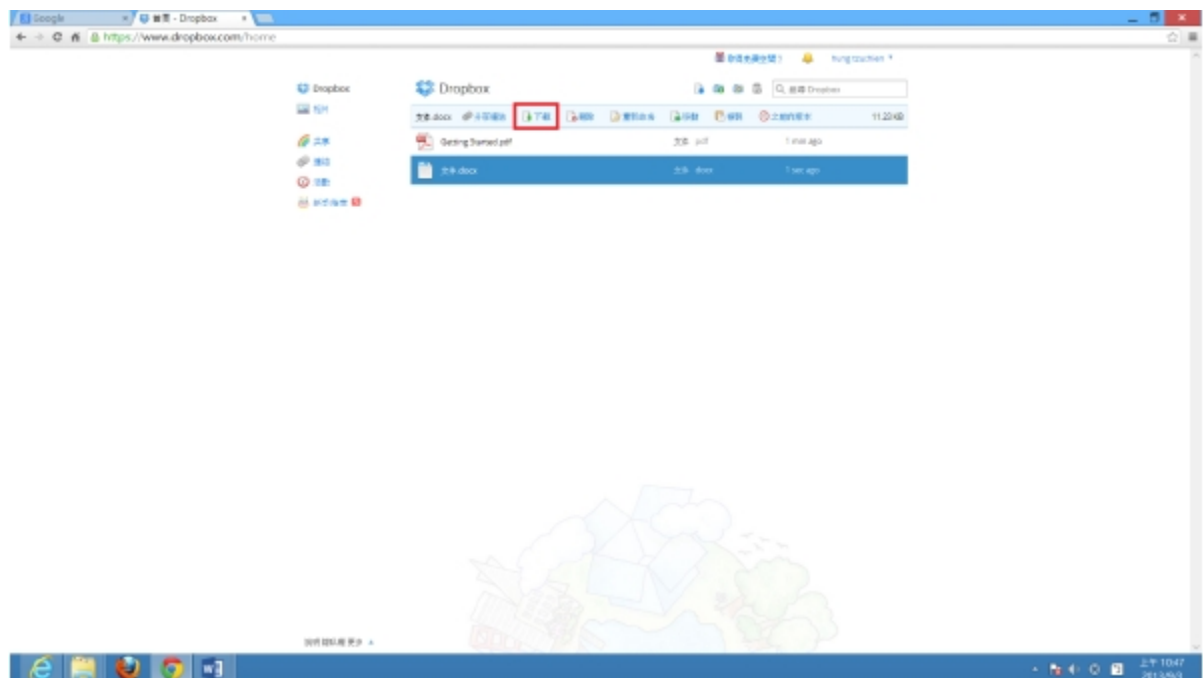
Google
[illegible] - Dropbox
https://www.dropbox.com/home

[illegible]
hung tzuchien

Dropbox
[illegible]

Dropbox
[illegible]
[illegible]
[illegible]
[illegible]
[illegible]

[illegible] Dropbox

文本.docx
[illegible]
下載
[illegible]
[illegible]
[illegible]
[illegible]
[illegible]
11.23 KB

Getting Started.pdf
文件 pdf
1 min ago

文本.docx
文件 docx
1 sec ago

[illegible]

上午 10:47
2013/6/3